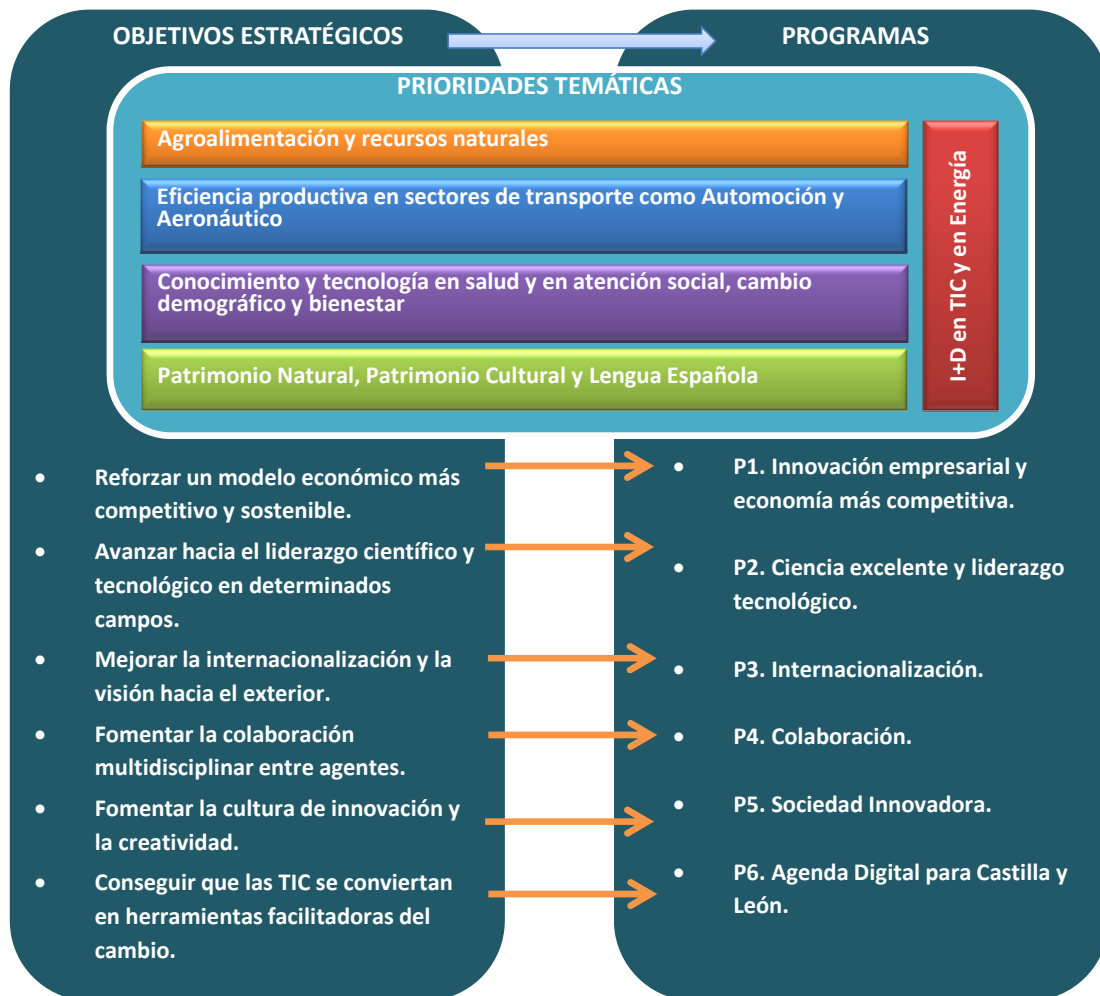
OBJETIVOS ESTRATÉGICOS

PROGRAMAS

PRIORIDADES TEMÁTICAS

Agroalimentación y recursos naturales

Eficiencia productiva en sectores de transporte como Automoción y Aeronáutico

Conocimiento y tecnología en salud y en atención social, cambio demográfico y bienestar

Patrimonio Natural, Patrimonio Cultural y Lengua Española

I+D en TIC y en Energía

- Reforzar un modelo económico más competitivo y sostenible.
- Avanzar hacia el liderazgo científico y tecnológico en determinados campos.
- Mejorar la internacionalización y la visión hacia el exterior.
- Fomentar la colaboración multidisciplinar entre agentes.
- Fomentar la cultura de innovación y la creatividad.
- Conseguir que las TIC se conviertan en herramientas facilitadoras del cambio.

- P1. Innovación empresarial y economía más competitiva.
- P2. Ciencia excelente y liderazgo tecnológico.
- P3. Internacionalización.
- P4. Colaboración.
- P5. Sociedad Innovadora.
- P6. Agenda Digital para Castilla y León.